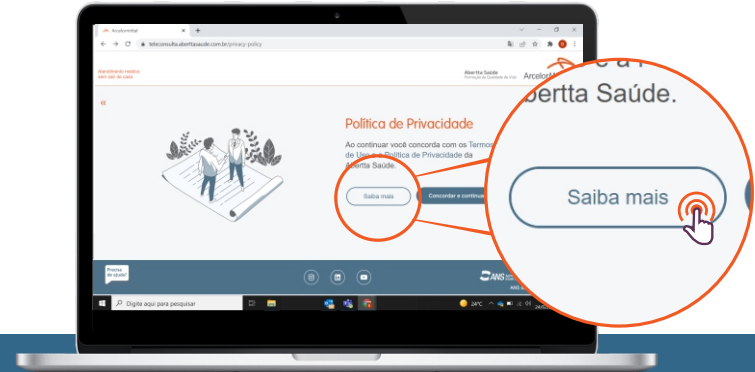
ArcelorMittal
teleconsulta.aberttasaude.com.br/privacy-policy

Atendimento médico sem sair de casa

Abertta Saúde
ArcelorMittal

«

Política de Privacidade

Ao continuar você concorda com os Termos de Uso e a Política de Privacidade da Abertta Saúde.

Saiba mais

Concordar e continuar

e a P
Abertta Saúde.

Saiba mais

Precisa de ajuda?

ANS

Digite aqui para pesquisar

24°C